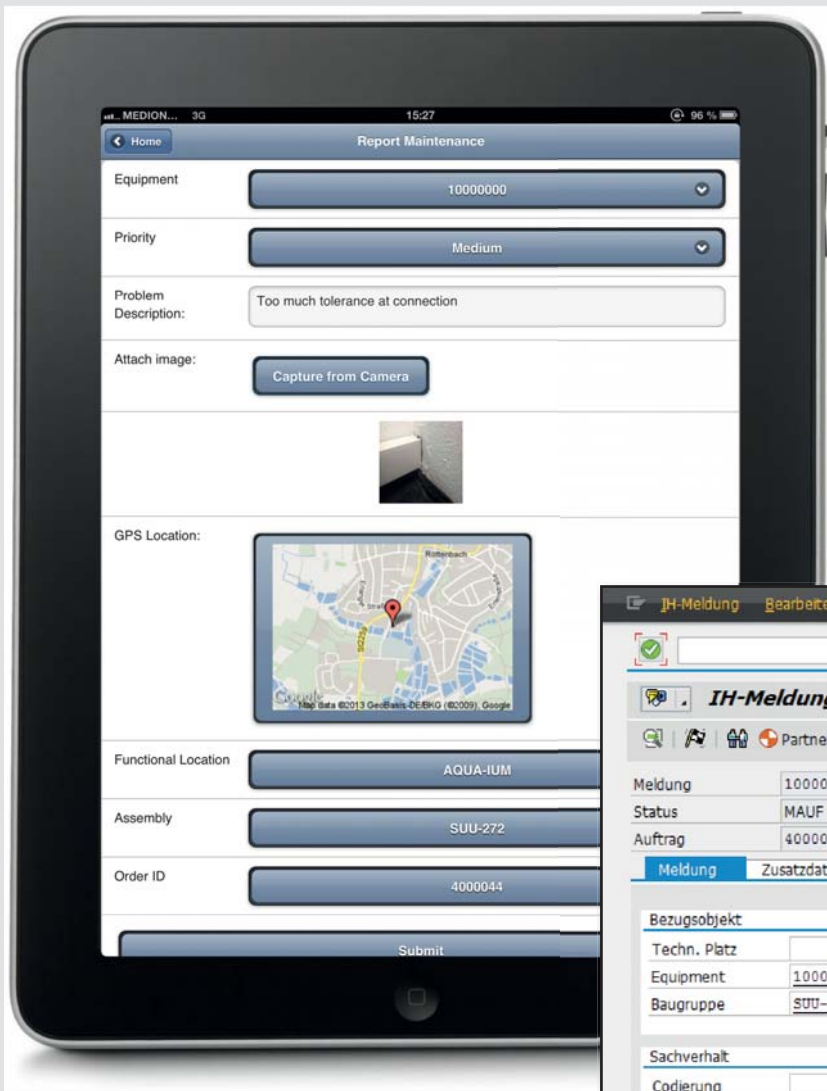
MEDION... 3G 15:27 96 %

Home

Report Maintenance

Equipment
10000000

Priority
Medium

Problem Description:
Too much tolerance at connection

Attach image:
Capture from Camera

GPS Location:
Rottenbach
Google Map data ©2013 GeoBasis-DE/BKG (©2009), Google

Functional Location
AQUA-IUM

Assembly
SUU-272

Order ID
4000044

Submit

IH-Meldung Bearbeite

IH-Meldung

Partne

Meldung 10000
Status MAUF
Auftrag 40000

Meldung Zusatzdat

Bezugsobjekt
Techn. Platz
Equipment 1000
Baugruppe SUU-

Sachverhalt
Codierung